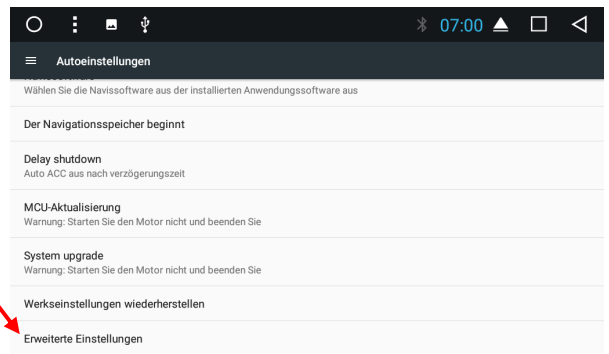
07:00

Autoeinstellungen

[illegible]
Wählen Sie die Navissoftware aus der installierten Anwendungssoftware aus

Der Navigationsspeicher beginnt

Delay shutdown
Auto ACC aus nach verzögerungszeit

MCU-Aktualisierung
Warnung: Starten Sie den Motor nicht und beenden Sie

System upgrade
Warnung: Starten Sie den Motor nicht und beenden Sie

Werkseinstellungen wiederherstellen

Erweiterte Einstellungen